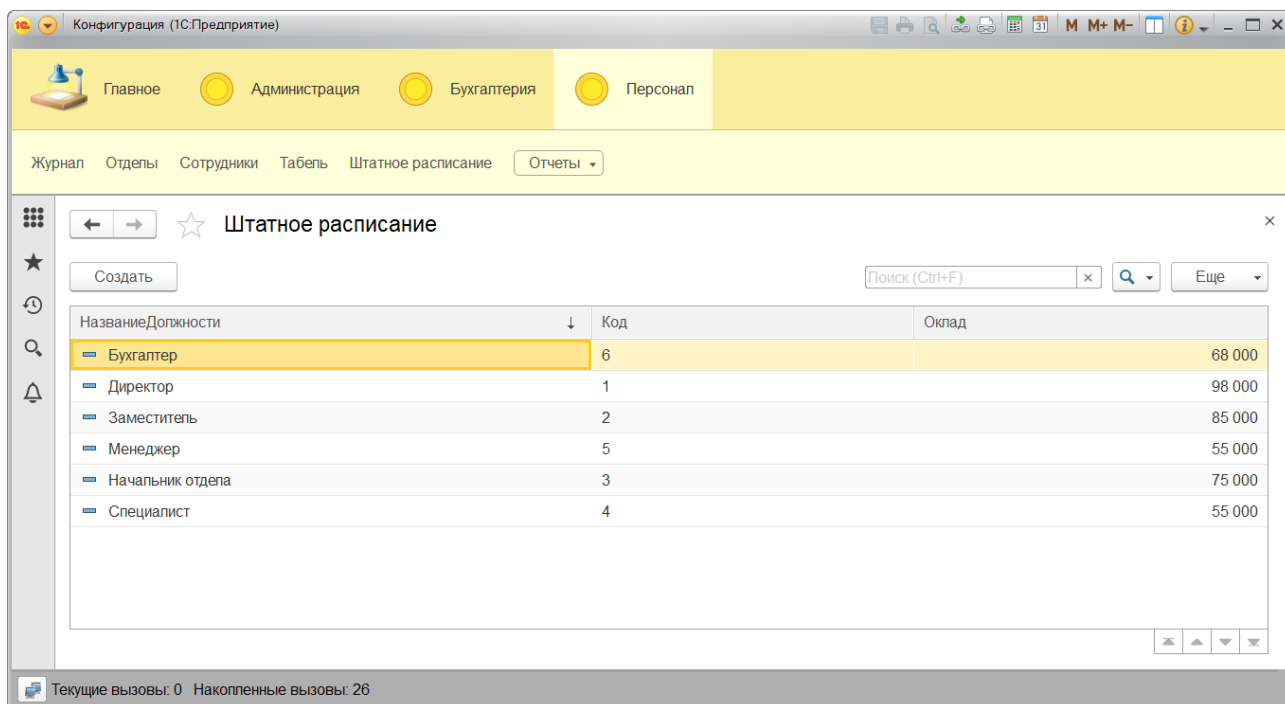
1С Конфигурация (1С:Предприятие)

M M+ M-

Главное Администрация Бухгалтерия Персонал

Журнал Отделы Сотрудники Табель Штатное расписание Отчеты

Штатное расписание

Создать

Поиск (Ctrl+F) × Еще

| НазваниеДолжности ↓ | Код | Оклад |
|---|---|---|
| Бухгалтер | 6 | 68 000 |
| Директор | 1 | 98 000 |
| Заместитель | 2 | 85 000 |
| Менеджер | 5 | 55 000 |
| Начальник отдела | 3 | 75 000 |
| Специалист | 4 | 55 000 |

Текущие вызовы: 0 Накопленные вызовы: 26